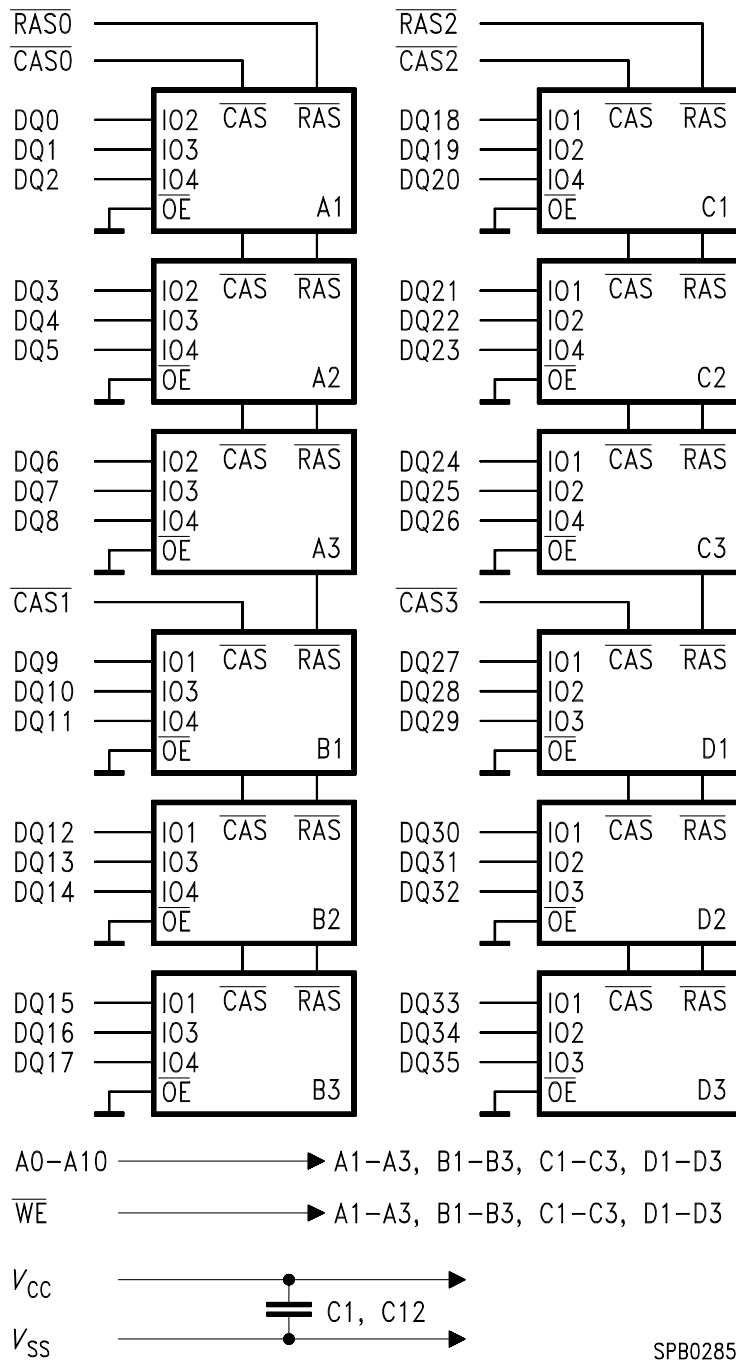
$\overline{RAS0}$
$\overline{CAS0}$

DQ0
DQ1
DQ2
IO2 $\overline{CAS}$ $\overline{RAS}$
IO3
IO4
$\overline{OE}$ A1

DQ3
DQ4
DQ5
IO2 $\overline{CAS}$ $\overline{RAS}$
IO3
IO4
$\overline{OE}$ A2

DQ6
DQ7
DQ8
IO2 $\overline{CAS}$ $\overline{RAS}$
IO3
IO4
$\overline{OE}$ A3

$\overline{CAS1}$

DQ9
DQ10
DQ11
IO1 $\overline{CAS}$ $\overline{RAS}$
IO3
IO4
$\overline{OE}$ B1

DQ12
DQ13
DQ14
IO1 $\overline{CAS}$ $\overline{RAS}$
IO3
IO4
$\overline{OE}$ B2

DQ15
DQ16
DQ17
IO1 $\overline{CAS}$ $\overline{RAS}$
IO3
IO4
$\overline{OE}$ B3

$\overline{RAS2}$
$\overline{CAS2}$

DQ18
DQ19
DQ20
IO1 $\overline{CAS}$ $\overline{RAS}$
IO2
IO4
$\overline{OE}$ C1

DQ21
DQ22
DQ23
IO1 $\overline{CAS}$ $\overline{RAS}$
IO2
IO4
$\overline{OE}$ C2

DQ24
DQ25
DQ26
IO1 $\overline{CAS}$ $\overline{RAS}$
IO2
IO4
$\overline{OE}$ C3

$\overline{CAS3}$

DQ27
DQ28
DQ29
IO1 $\overline{CAS}$ $\overline{RAS}$
IO2
IO3
$\overline{OE}$ D1

DQ30
DQ31
DQ32
IO1 $\overline{CAS}$ $\overline{RAS}$
IO2
IO3
$\overline{OE}$ D2

DQ33
DQ34
DQ35
IO1 $\overline{CAS}$ $\overline{RAS}$
IO2
IO3
$\overline{OE}$ D3

A0–A10 A1–A3, B1–B3, C1–C3, D1–D3
$\overline{WE}$ A1–A3, B1–B3, C1–C3, D1–D3

$V_{CC}$
C1, C12
$V_{SS}$

SPB0285